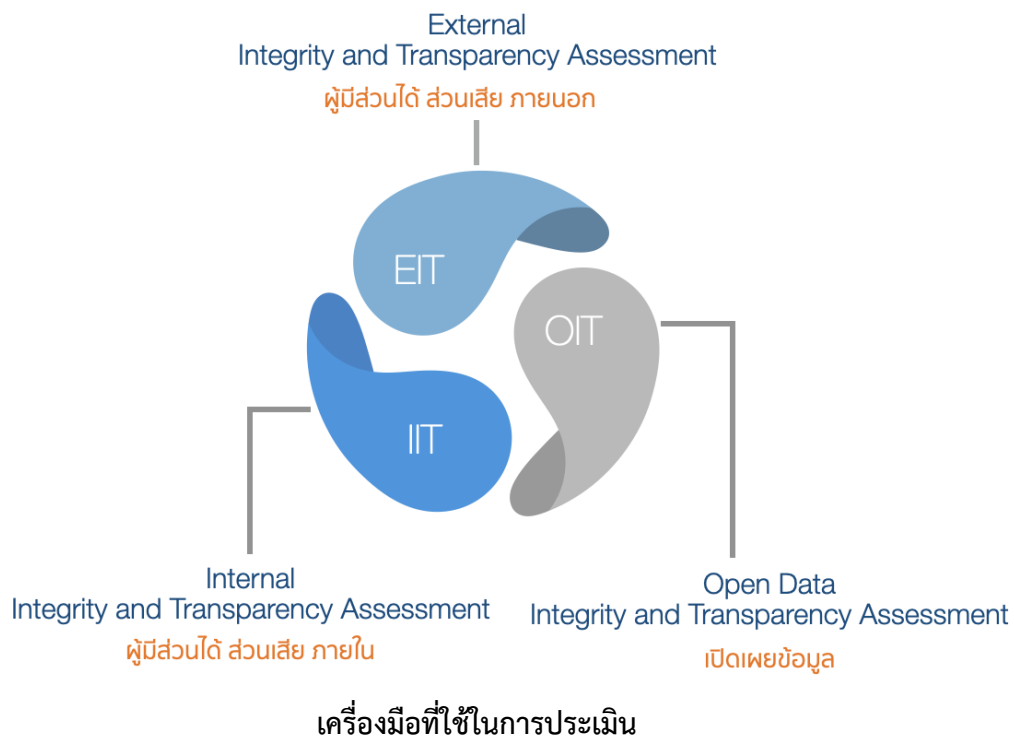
External
Integrity and Transparency Assessment
ผู้มีส่วนได้ ส่วนเสีย ภายนอก

EIT

OIT

IIT

Internal
Integrity and Transparency Assessment
ผู้มีส่วนได้ ส่วนเสีย ภายใน

Open Data
Integrity and Transparency Assessment
เปิดเผยข้อมูล

เครื่องมือที่ใช้ในการประเมิน